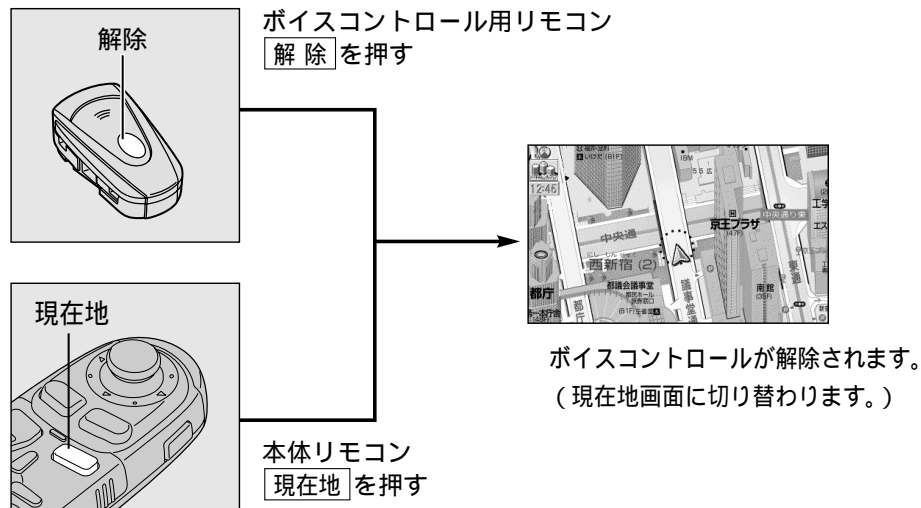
解除

ボイスコントロール用リモコン
解 除 を押す

現在地

本体リモコン
現在地 を押す

12:46

中央通

西新宿 (2)

京王プラザ

都庁

都議会議事堂

南館

工学

ボイスコントロールが解除されます。
(現在地画面に切り替わります。)